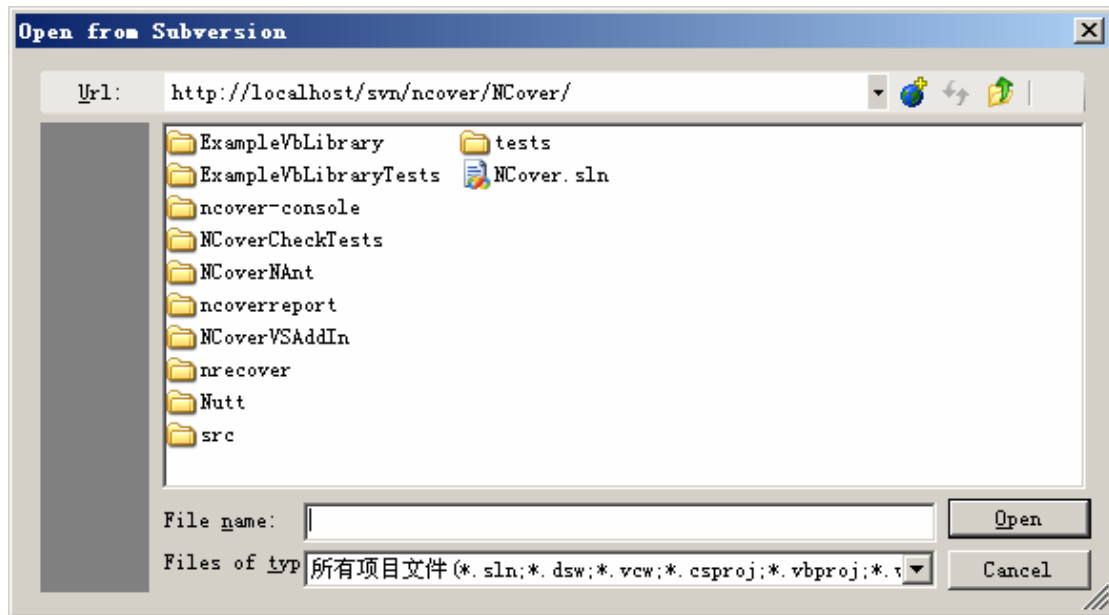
Open from Subversion

Url: http://localhost/svn/ncover/NCover/

ExampleVbLibrary
ExampleVbLibraryTests
ncover-console
NCoverCheckTests
NCoverNAnt
ncoverreport
NCoverVSAddIn
nrecover
Nutt
src
tests
NCover.sln

File name:
Open
Files of typ 所有项目文件(*.sln;*.dsw;*.vcw;*.csproj;*.vbproj;*.v
Cancel